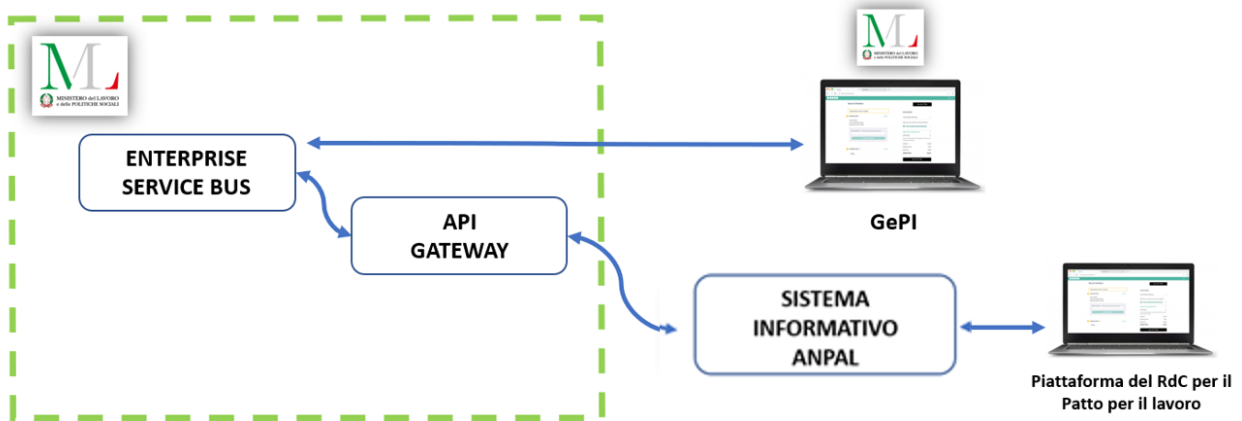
ML
MINISTERO del LAVORO e delle POLITICHE SOCIALI

ENTERPRISE SERVICE BUS

API GATEWAY

ML
MINISTERO del LAVORO e delle POLITICHE SOCIALI

GePI

SISTEMA INFORMATIVO ANPAL

Piattaforma del RdC per il Patto per il lavoro